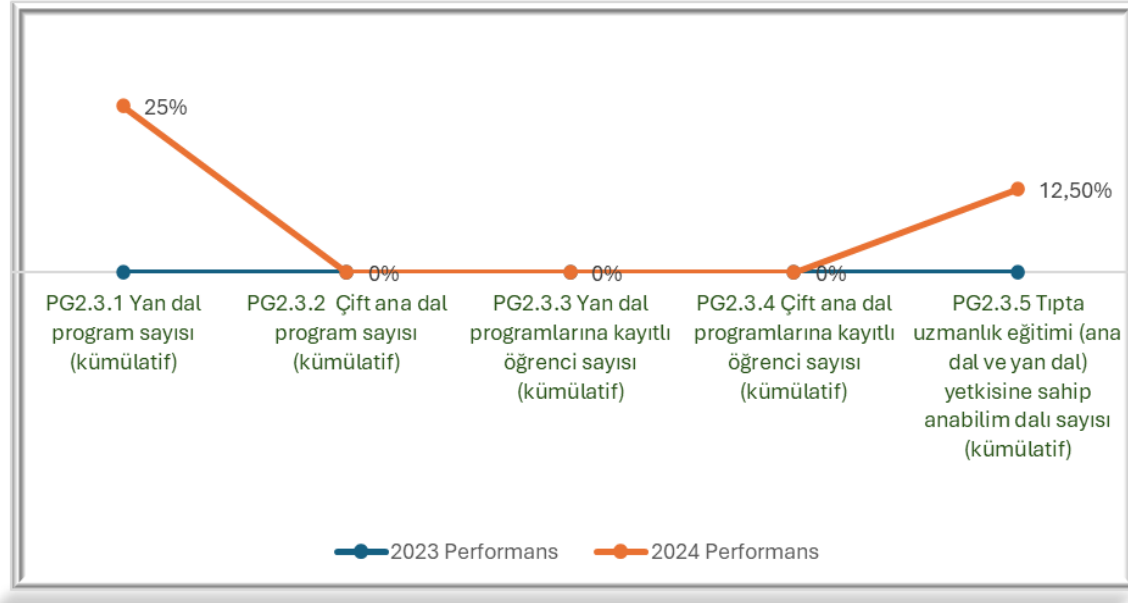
25%

0%

0%

0%

12,50%

PG2.3.1 Yan dal program sayısı (kümülatif)

PG2.3.2 Çift ana dal program sayısı (kümülatif)

PG2.3.3 Yan dal programlarına kayıtlı öğrenci sayısı (kümülatif)

PG2.3.4 Çift ana dal programlarına kayıtlı öğrenci sayısı (kümülatif)

PG2.3.5 Tıpta uzmanlık eğitimi (ana dal ve yan dal) yetkisine sahip anabilim dalı sayısı (kümülatif)

2023 Performans

2024 Performans